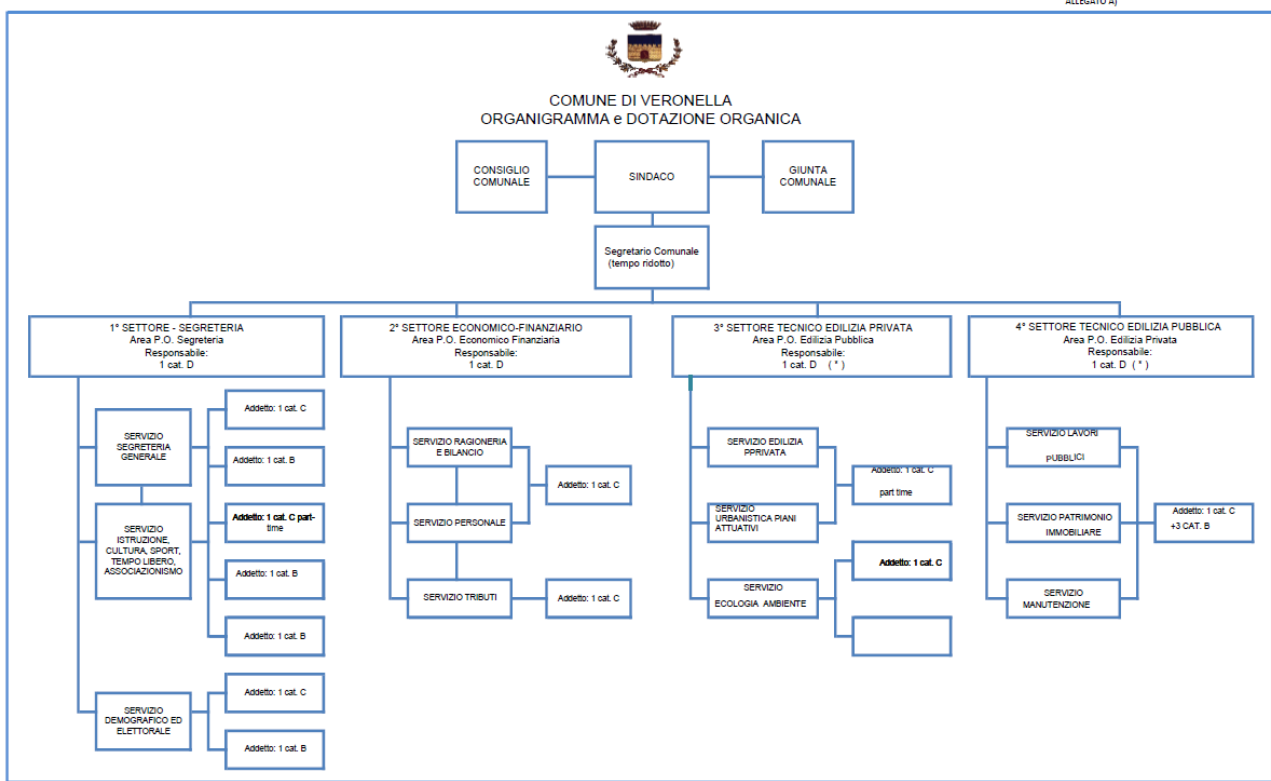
ALLEGATO A)

COMUNE DI VERONELLA
ORGANIGRAMMA e DOTAZIONE ORGANICA

CONSIGLIO COMUNALE

SINDACO

GIUNTA COMUNALE

Segretario Comunale (tempo ridotto)

1° SETTORE - SEGRETERIA
Area P.O. Segreteria
Responsabile:
1 cat. D

SERVIZIO SEGRETERIA GENERALE

Addetto: 1 cat. C

Addetto: 1 cat. B

SERVIZIO ISTRUZIONE, CULTURA, SPORT, TEMPO LIBERO, ASSOCIAZIONISMO

Addetto: 1 cat. C part-time

Addetto: 1 cat. B

Addetto: 1 cat. B

SERVIZIO DEMOGRAFICO ED ELETTORALE

Addetto: 1 cat. C

Addetto: 1 cat. B

2° SETTORE ECONOMICO-FINANZIARIO
Area P.O. Economico Finanziaria
Responsabile:
1 cat. D

SERVIZIO RAGIONERIA E BILANCIO

Addetto: 1 cat. C

SERVIZIO PERSONALE

SERVIZIO TRIBUTI

Addetto: 1 cat. C

3° SETTORE TECNICO EDILIZIA PRIVATA
Area P.O. Edilizia Pubblica
Responsabile:
1 cat. D ( * )

SERVIZIO EDILIZIA PPRIVATA

Addetto: 1 cat. C part time

SERVIZIO URBANISTICA PIANI ATTUATIVI

SERVIZIO ECOLOGIA AMBIENTE

Addetto: 1 cat. C

4° SETTORE TECNICO EDILIZIA PUBBLICA
Area P.O. Edilizia Privata
Responsabile:
1 cat. D ( * )

SERVIZIO LAVORI PUBBLICI

SERVIZIO PATRIMONIO IMMOBILIARE

Addetto: 1 cat. C +3 CAT. B

SERVIZIO MANUTENZIONE